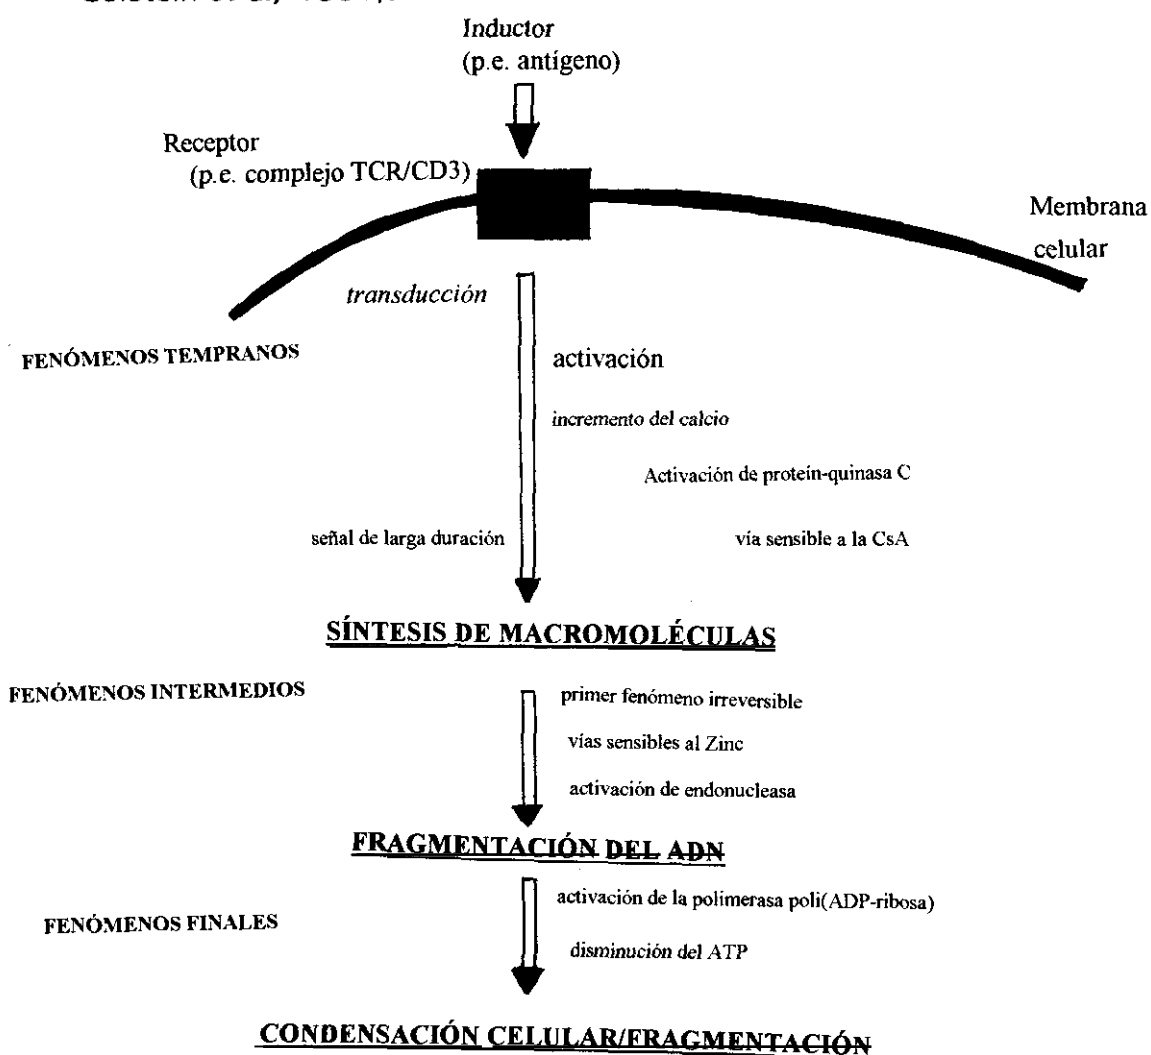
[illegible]

Inductor (p.e. antígeno)

Receptor (p.e. complejo TCR/CD3)

Membrana celular

transducción

FENÓMENOS TEMPRANOS

activación

incremento del calcio

Activación de proteín-quinasa C

señal de larga duración

vía sensible a la CsA

SÍNTESIS DE MACROMOLÉCULAS

FENÓMENOS INTERMEDIOS

primer fenómeno irreversible

vías sensibles al Zinc

activación de endonucleasa

FRAGMENTACIÓN DEL ADN

FENÓMENOS FINALES

activación de la polimerasa poli(ADP-ribosa)

disminución del ATP

CONDENSACIÓN CELULAR/FRAGMENTACIÓN